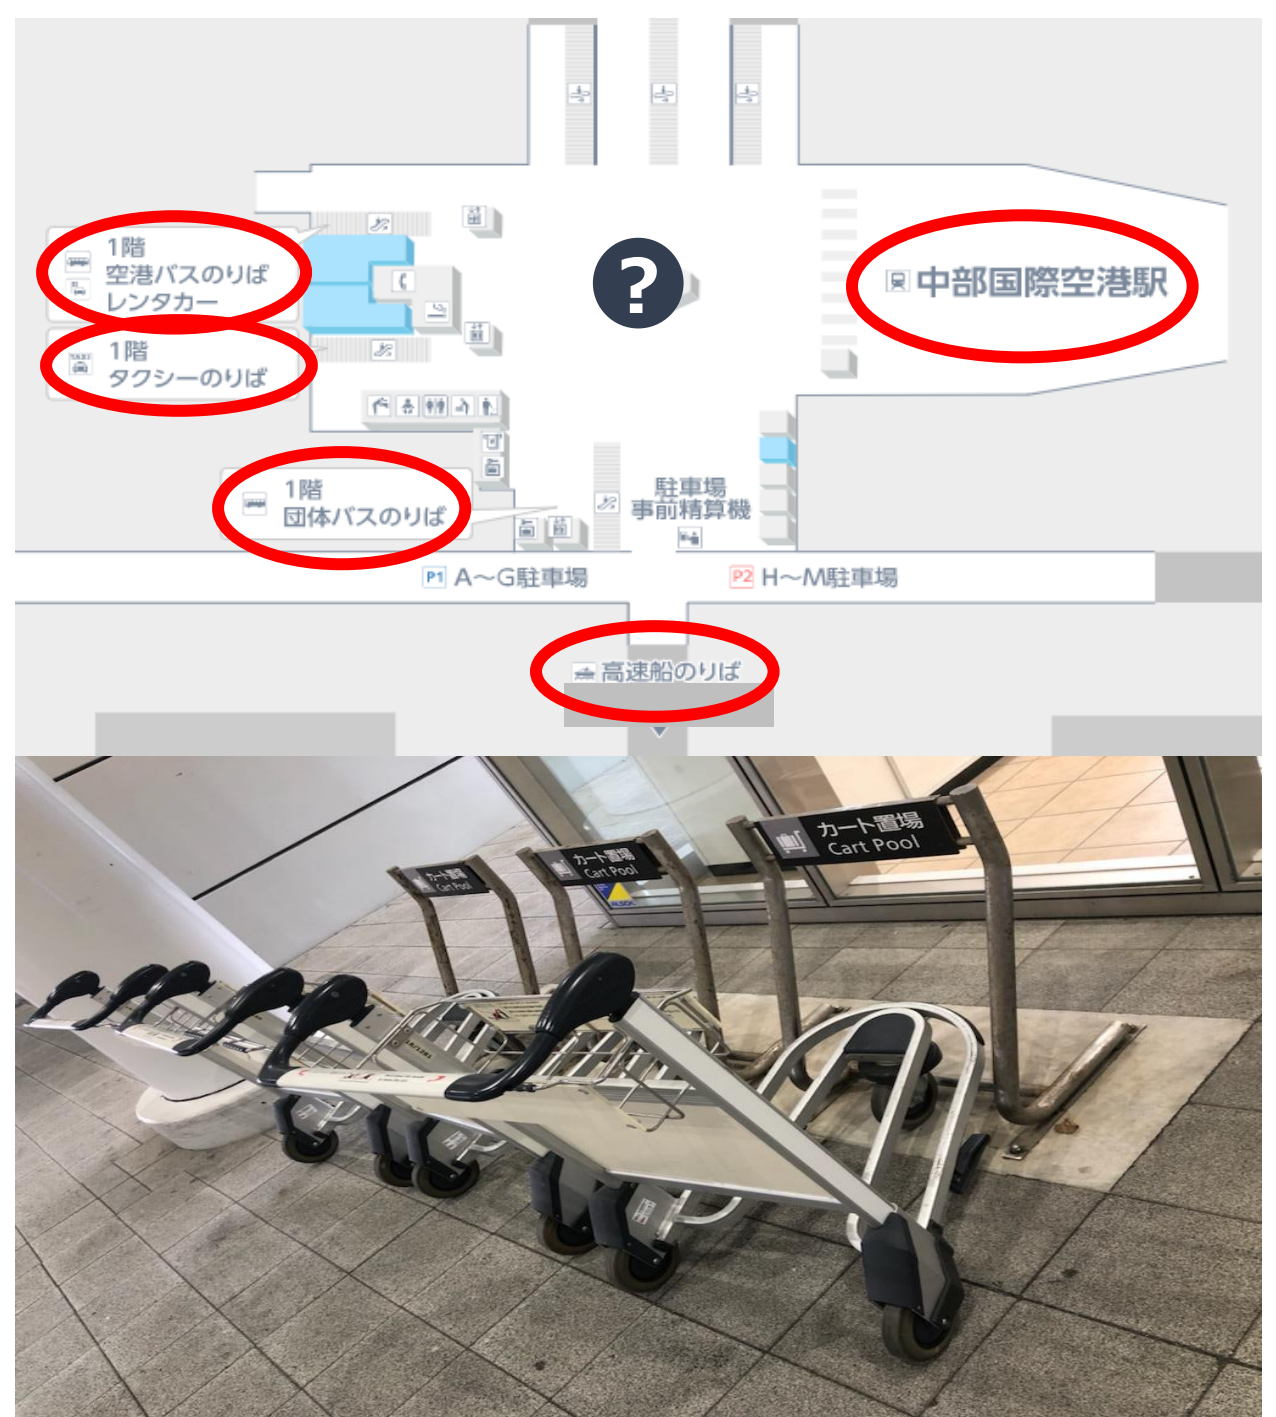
1階
空港バスのりば
レンタカー

1階
タクシーのりば

?

中部国際空港駅

1階
団体バスのりば

駐車場
事前精算機

P1 A～G駐車場

P2 H～M駐車場

高速船のりば

カート置場
Cart Pool

カート置場
Cart Pool

カート置場
Cart Pool